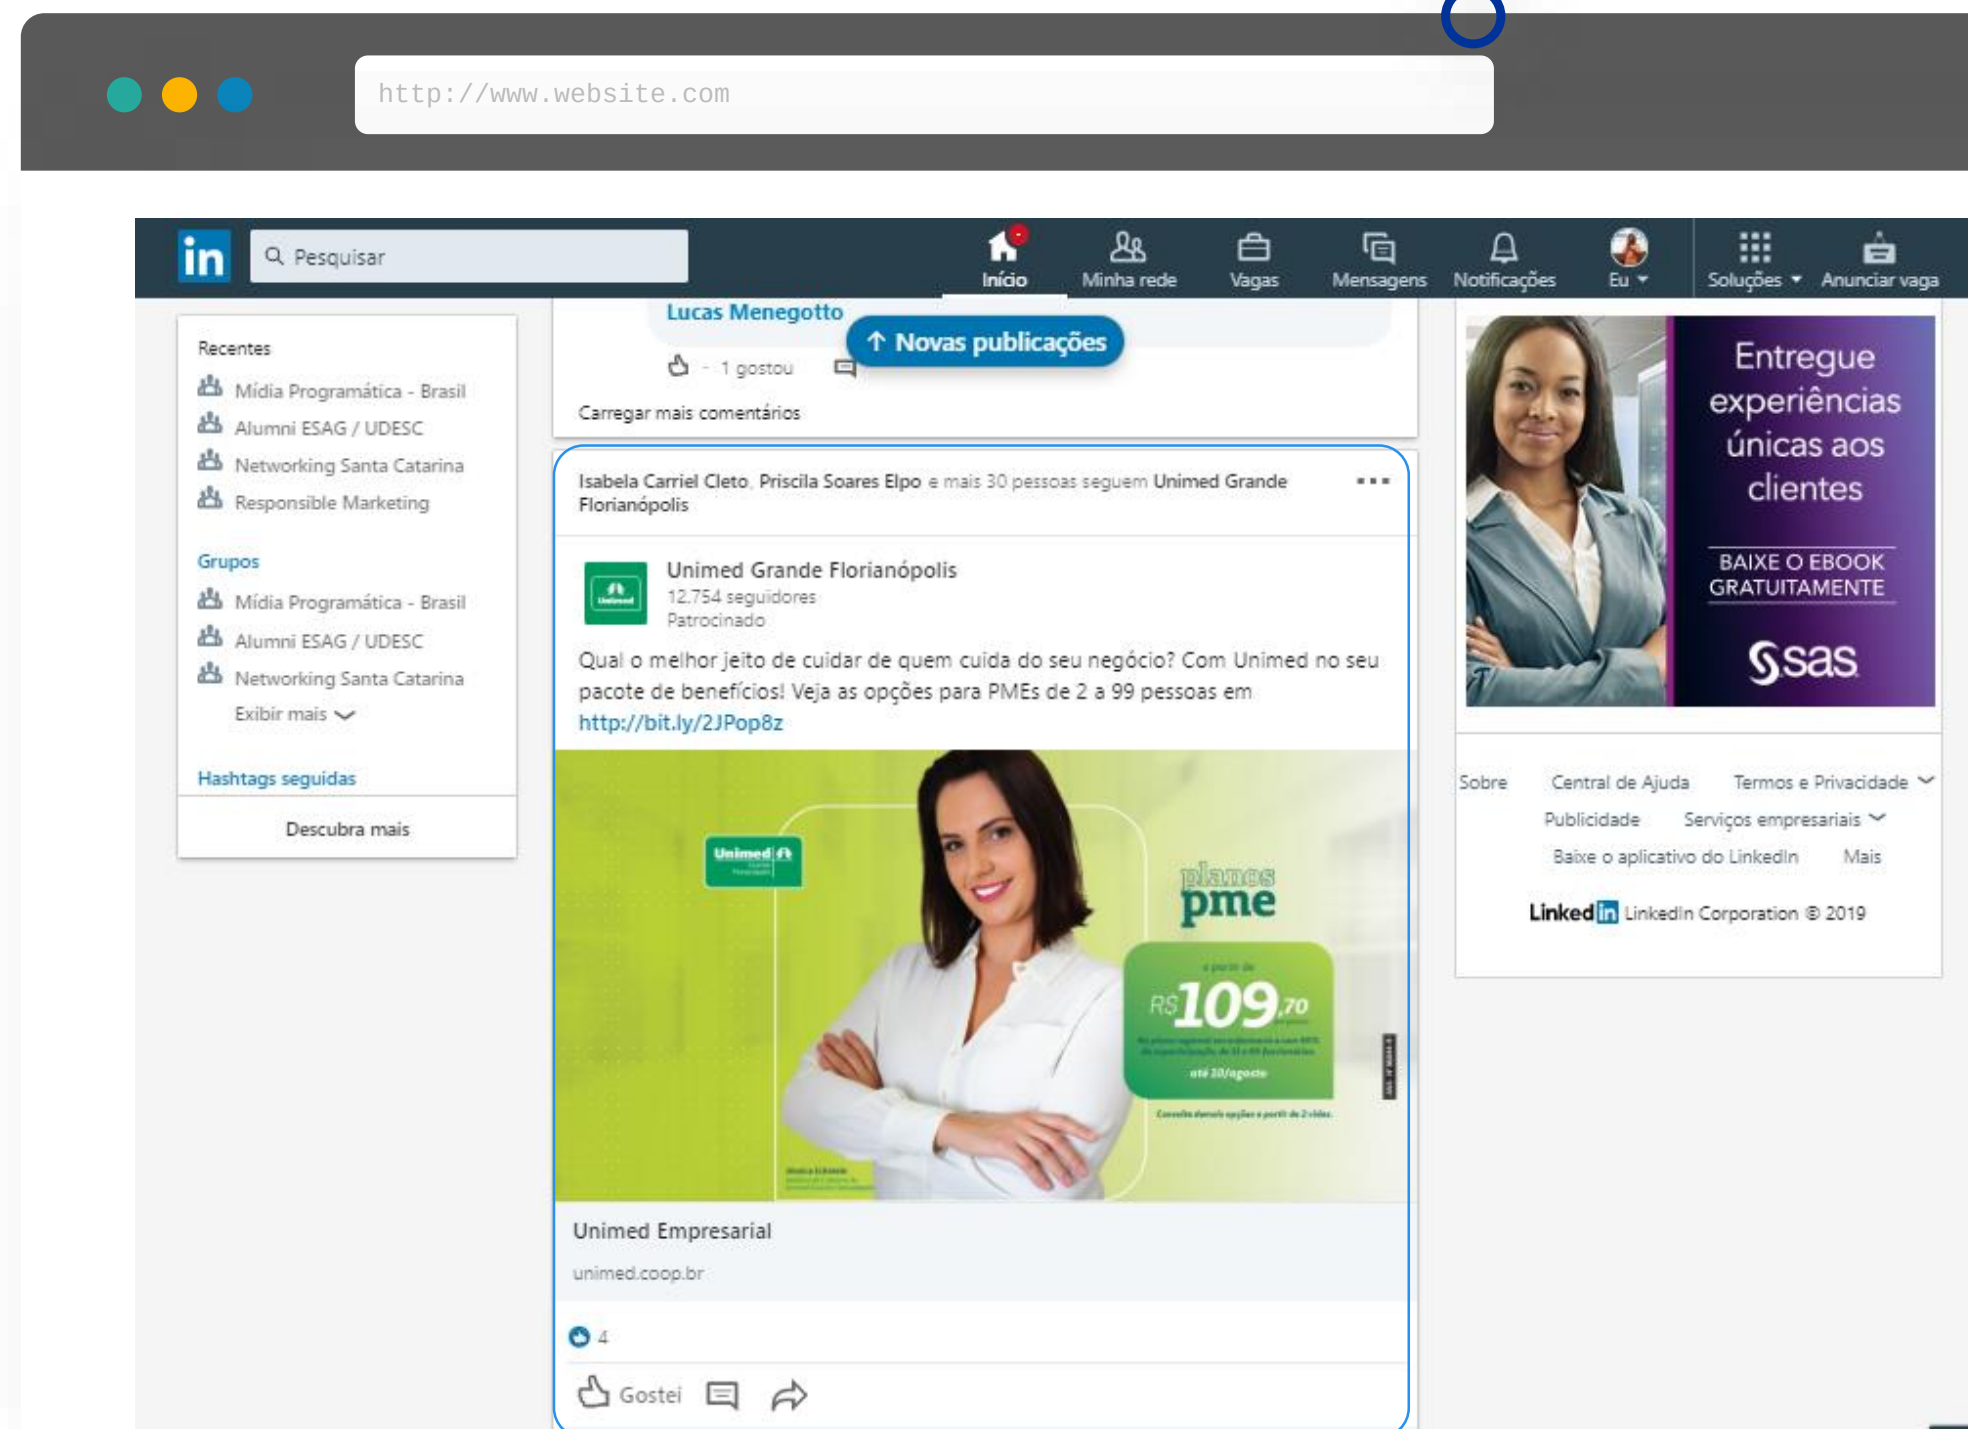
http://www.website.com

in Pesquisar

Início Minha rede Vagas Mensagens Notificações Eu Soluções Anunciar vaga

Recentes
Mídia Programática - Brasil
Alumni ESAG / UDESC
Networking Santa Catarina
Responsible Marketing

Grupos
Mídia Programática - Brasil
Alumni ESAG / UDESC
Networking Santa Catarina
Exibir mais

Hashtags seguidas

Descubra mais

Lucas Menegotto

↑ Novas publicações

· 1 gostou

Carregar mais comentários

Isabela Carriel Cleto, Priscila Soares Elpo e mais 30 pessoas seguem Unimed Grande Florianópolis

Unimed Grande Florianópolis
12.754 seguidores
Patrocinado

Qual o melhor jeito de cuidar de quem cuida do seu negócio? Com Unimed no seu pacote de benefícios! Veja as opções para PMEs de 2 a 99 pessoas em http://bit.ly/2JPop8z

Unimed

planos pme

a partir de
R$109,70

até 30/agosto

Unimed Empresarial
unimed.coop.br

4

Gostei

Entregue experiências únicas aos clientes

BAIXE O EBOOK GRATUITAMENTE

sas

Sobre Central de Ajuda Termos e Privacidade
Publicidade Serviços empresariais
Baixe o aplicativo do LinkedIn Mais

LinkedIn LinkedIn Corporation © 2019